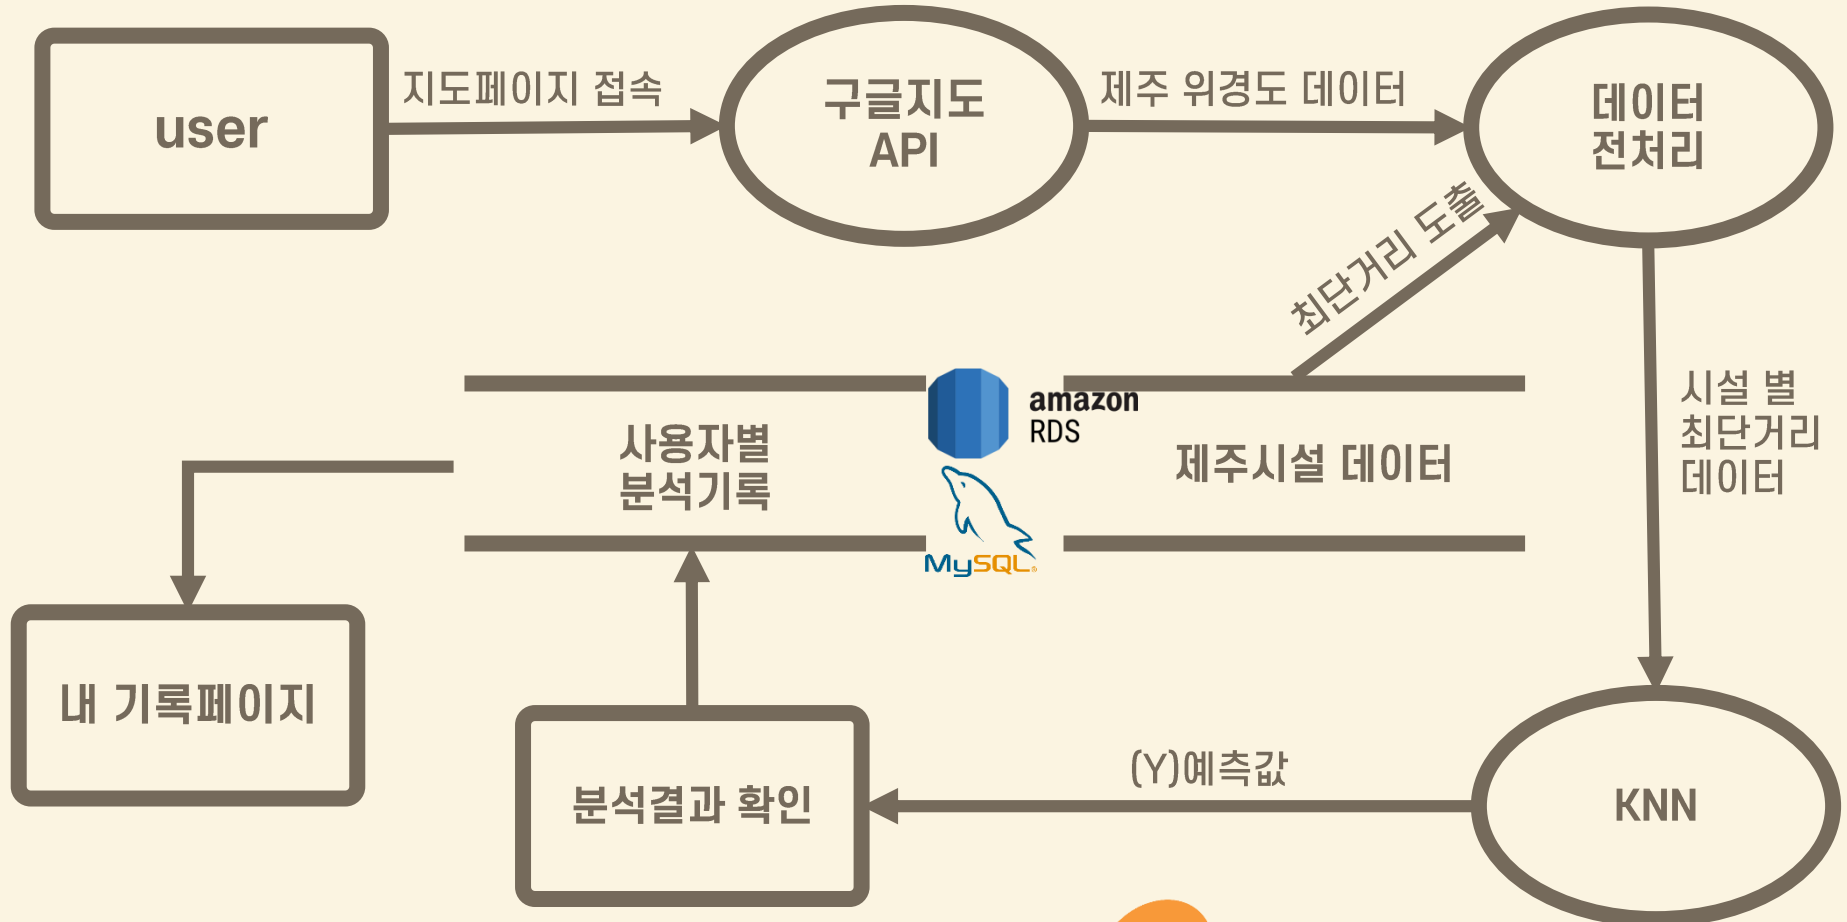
user

지도페이지 접속

구글지도 API

제주 위경도 데이터

데이터 전처리

최단거리 도출

시설 별 최단거리 데이터

사용자별 분석기록

amazon RDS

MySQL

제주시설 데이터

내 기록페이지

분석결과 확인

(Y)예측값

KNN